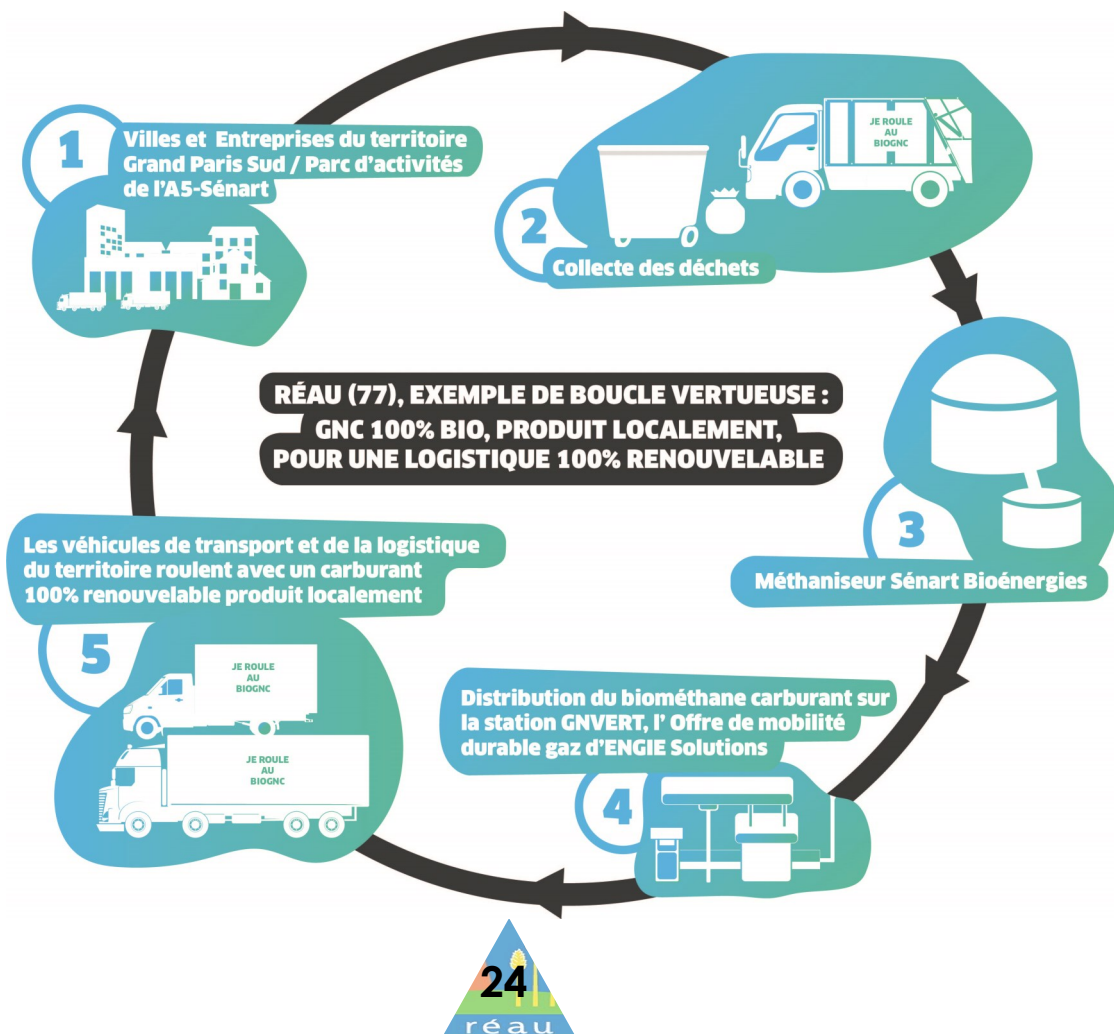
1
Villes et Entreprises du territoire Grand Paris Sud / Parc d'activités de l'A5-Sénart

JE ROULE AU BIOGNC

2
Collecte des déchets

RÉAU (77), EXEMPLE DE BOUCLE VERTUEUSE : GNC 100% BIO, PRODUIT LOCALEMENT, POUR UNE LOGISTIQUE 100% RENOUVELABLE

3
Méthaniseur Sénart Bioénergies

Les véhicules de transport et de la logistique du territoire roulent avec un carburant 100% renouvelable produit localement

5
JE ROULE AU BIOGNC
JE ROULE AU BIOGNC

Distribution du biométhane carburant sur la station GNVERT, l' Offre de mobilité durable gaz d'ENGIE Solutions

4

24
réau